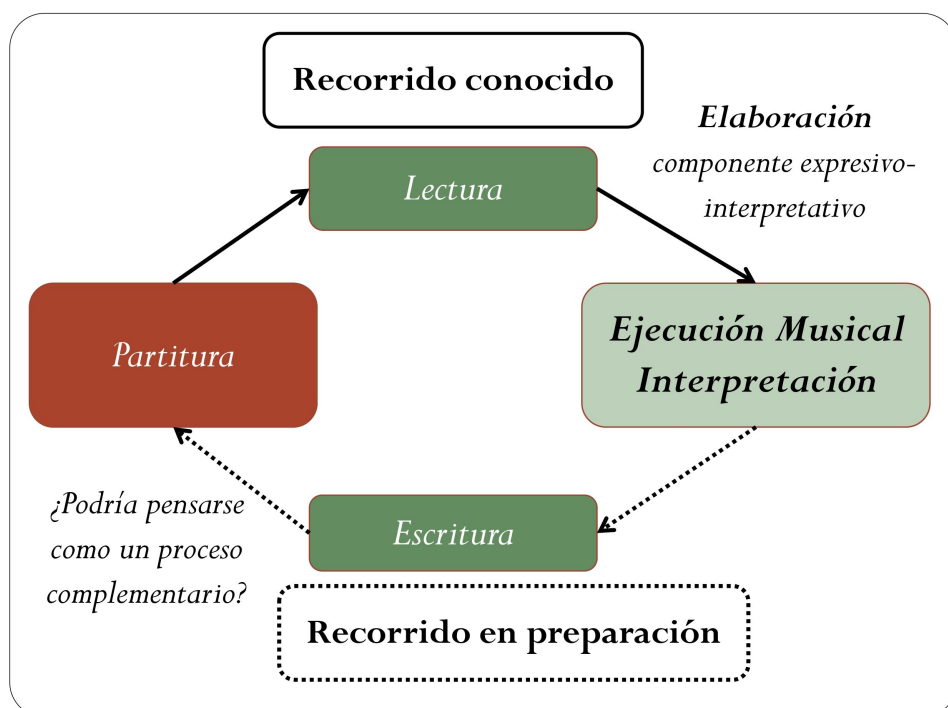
Recorrido conocido

Elaboración
componente expresivo-interpretativo

Lectura

Partitura

Ejecución Musical
Interpretación

¿Podría pensarse como un proceso complementario?

Escritura

Recorrido en preparación